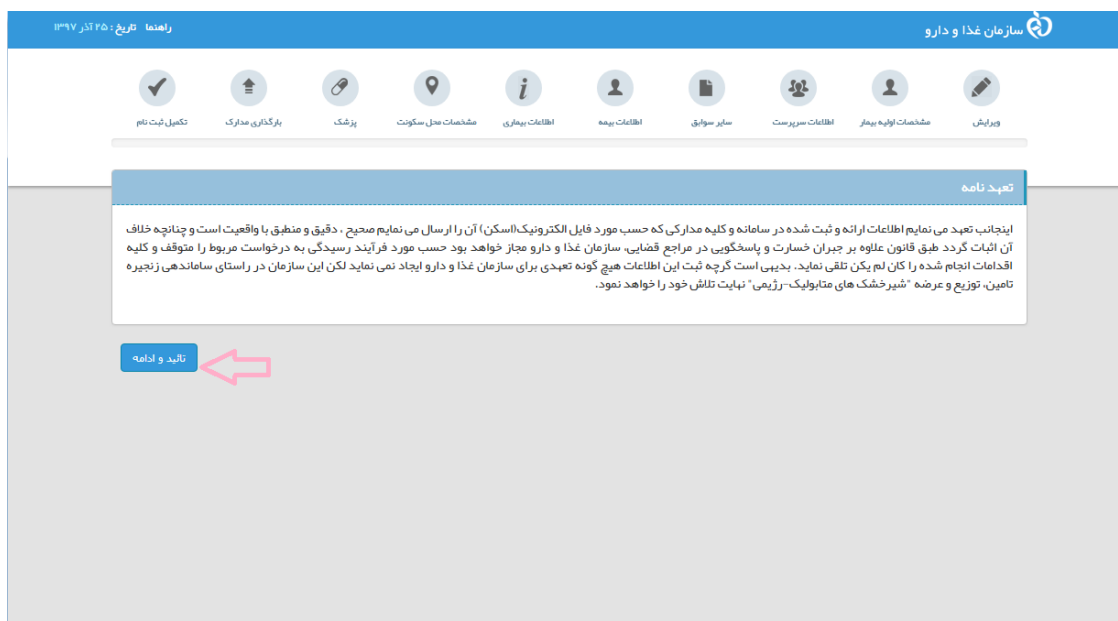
سازمان غذا و دارو

راهنما تاریخ : ۲۵ آذر ۱۳۹۷

ویرایش
مشخصات اولیه بیمار
اطلاعات سرپرست
سایر سوابق
اطلاعات بیمه
اطلاعات بیماری
مشخصات محل سکونت
پزشک
بارگذاری مدارک
تکمیل ثبت نام

تعهد نامه

اینجانب تعهد می نمایم اطلاعات ارائه و ثبت شده در سامانه و کلیه مدارکی که حسب مورد فایل الکترونیک(اسکن) آن را ارسال می نمایم صحیح ، دقیق و منطبق با واقعیت است و چنانچه خلاف آن اثبات گردد طبق قانون علاوه بر جبران خسارت و پاسخگویی در مراجع قضایی، سازمان غذا و دارو مجاز خواهد بود حسب مورد فرآیند رسیدگی به درخواست مربوط را متوقف و کلیه اقدامات انجام شده را کان لم یکن تلقی نماید. بدیهی است گرچه ثبت این اطلاعات هیچ گونه تعهدی برای سازمان غذا و دارو ایجاد نمی نماید لکن این سازمان در راستای ساماندهی زنجیره تامین، توزیع و عرضه "شیرخشک های متابولیک-رژیمی" نهایت تلاش خود را خواهد نمود.

تائید و ادامه